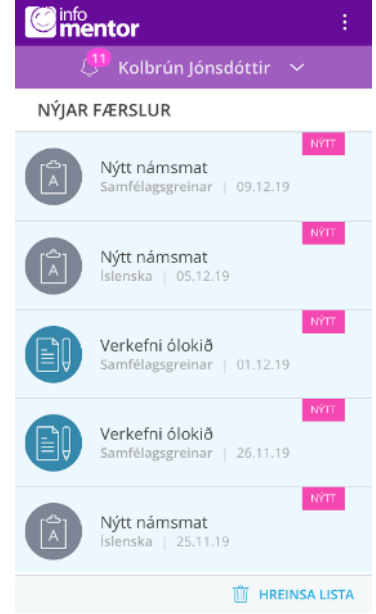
info mentor

11 Kolbrún Jónsdóttir

NÝJAR FÆRSLUR

NÝTT
A
Nýtt námsmat
Samfélagsgreinar | 09.12.19

NÝTT
A
Nýtt námsmat
Íslenska | 05.12.19

NÝTT
Verkefni ólokið
Samfélagsgreinar | 01.12.19

NÝTT
Verkefni ólokið
Samfélagsgreinar | 26.11.19

NÝTT
A
Nýtt námsmat
Íslenska | 25.11.19

HREINSA LISTA